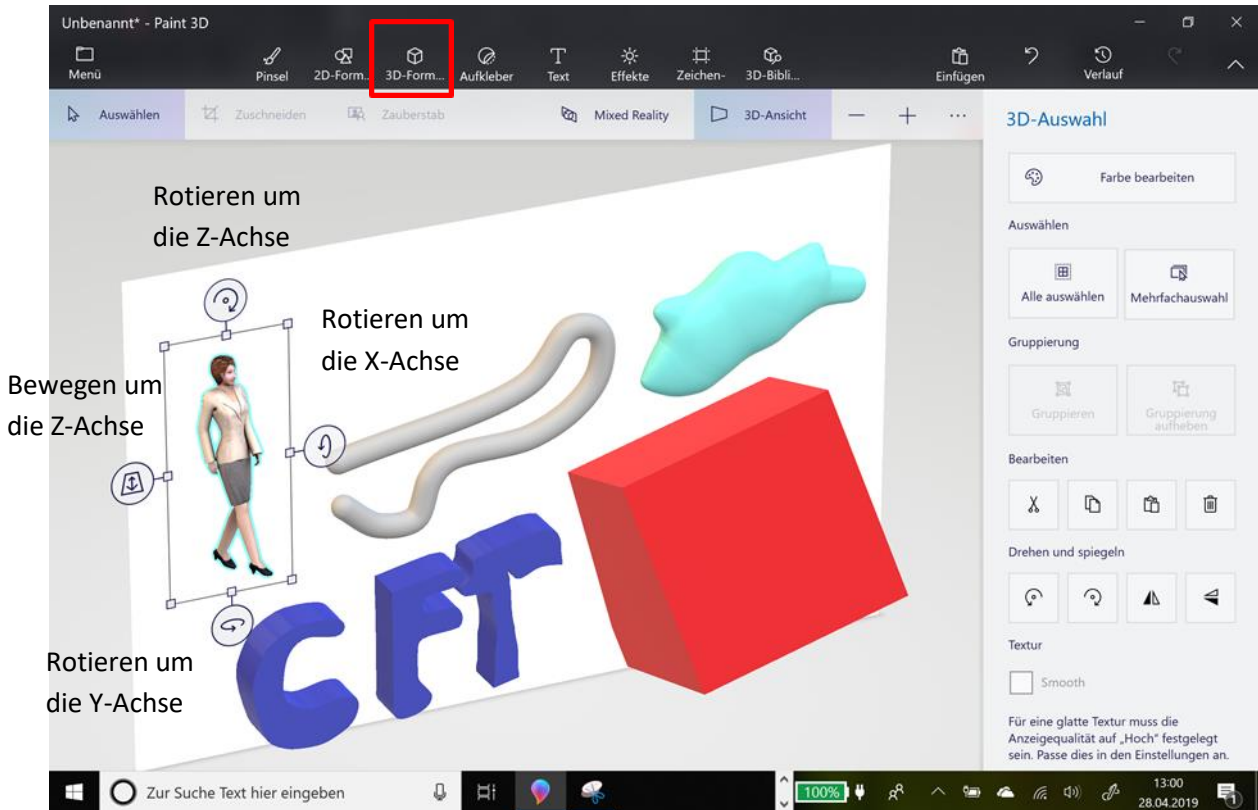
Unbenannt* - Paint 3D

Menü
Pinsel
2D-Form...
3D-Form...
Aufkleber
Text
Effekte
Zeichen-
3D-Bibli...
Einfügen
Verlauf

Auswählen
Zuschneiden
Zauberstab
Mixed Reality
3D-Ansicht
—
+
...

Rotieren um die Z-Achse

Rotieren um die X-Achse

Bewegen um die Z-Achse

Rotieren um die Y-Achse

CFT

3D-Auswahl

Farbe bearbeiten

Auswählen

Alle auswählen
Mehrfachauswahl

Gruppierung

Gruppieren
Gruppierung aufheben

Bearbeiten

Drehen und spiegeln

Textur

Smooth

Für eine glatte Textur muss die Anzeigequalität auf „Hoch" festgelegt sein. Passe dies in den Einstellungen an.

Zur Suche Text hier eingeben

100%

13:00
28.04.2019